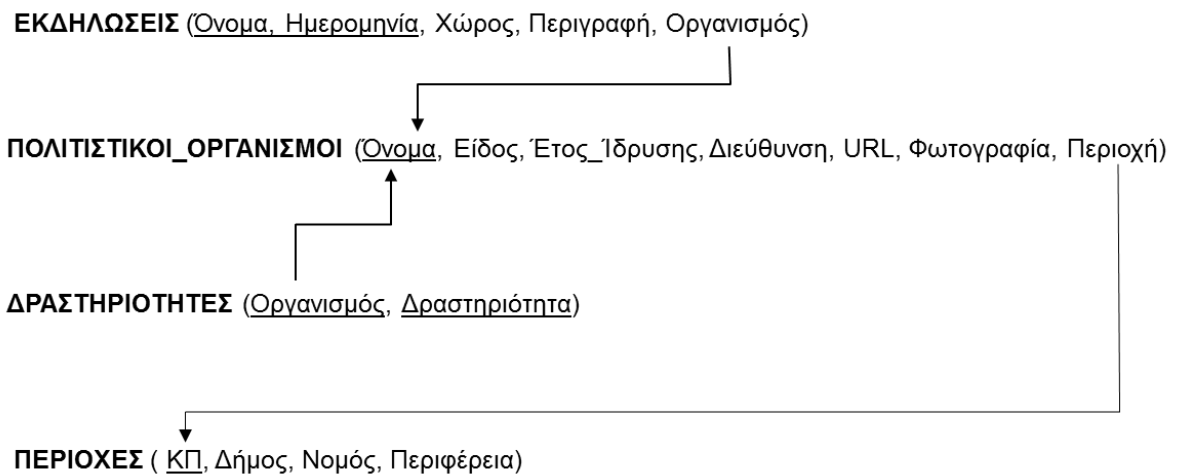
**ΕΚΔΗΛΩΣΕΙΣ** (Όνομα, Ημερομηνία, Χώρος, Περιγραφή, Οργανισμός)

**ΠΟΛΙΤΙΣΤΙΚΟΙ_ΟΡΓΑΝΙΣΜΟΙ** (Όνομα, Είδος, Έτος_Ίδρυσης, Διεύθυνση, URL, Φωτογραφία, Περιοχή)

**ΔΡΑΣΤΗΡΙΟΤΗΤΕΣ** (Οργανισμός, Δραστηριότητα)

**ΠΕΡΙΟΧΕΣ** ( ΚΠ, Δήμος, Νομός, Περιφέρεια)